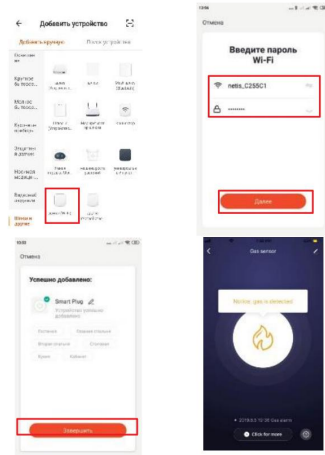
Добавить устройство

Добавить вручную

Поиск устройства

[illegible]

Крупная бытовая

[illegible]

Кухонная техника

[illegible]

Уход за телом

Датчики

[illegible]

Охрана и другое

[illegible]

Отмена

Введите пароль Wi-Fi

netis_C255C1

••••••••

Далее

Отмена

Успешно добавлено:

Smart Plug

Завершить

Gas sensor

Normal, gas is detected

Click for more